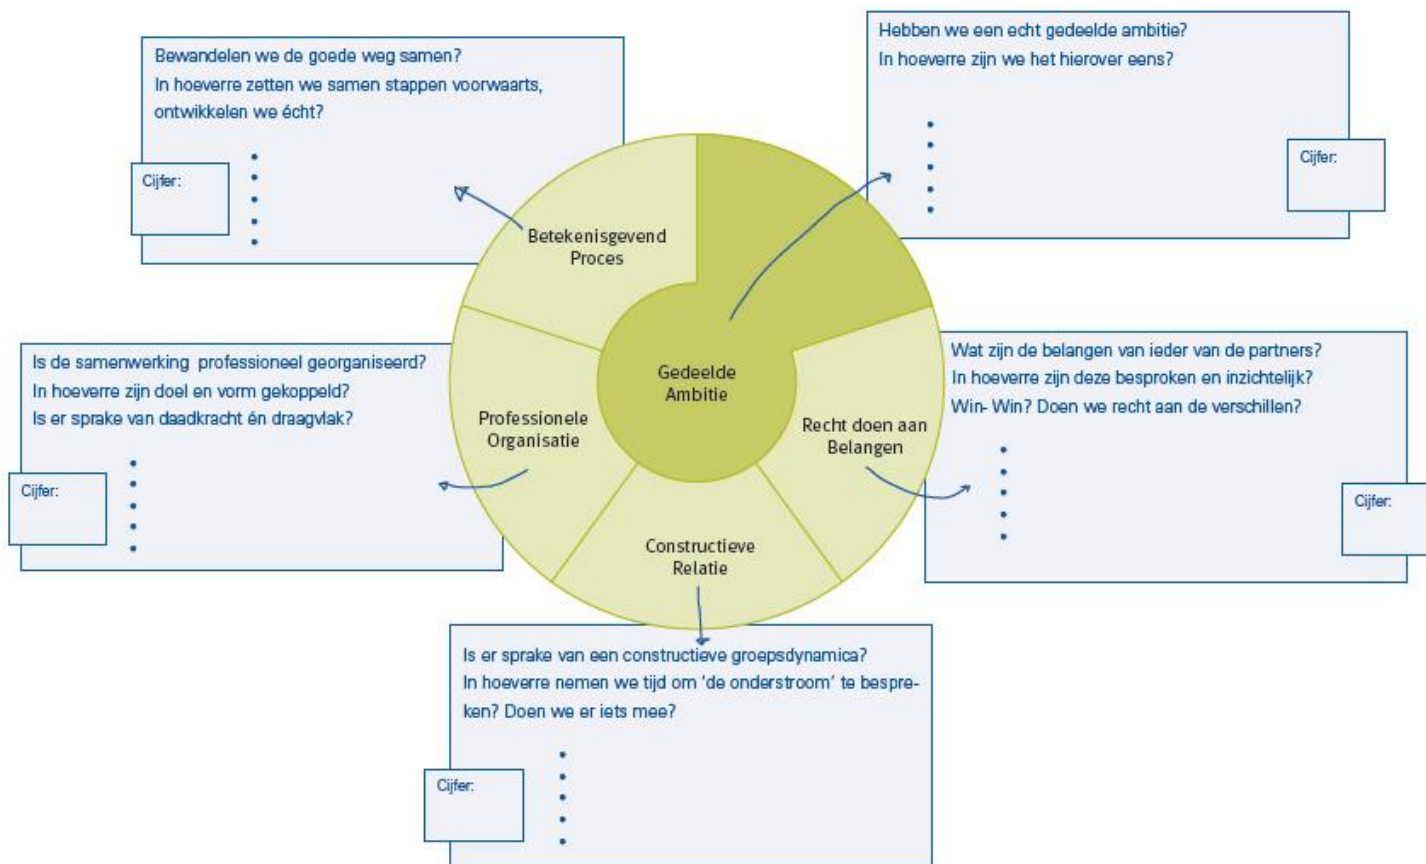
Bewandelen we de goede weg samen?
In hoeverre zetten we samen stappen voorwaarts, ontwikkelen we écht?

Cijfer:

Hebben we een echt gedeelde ambitie?
In hoeverre zijn we het hierover eens?

Cijfer:

Betekenisgevend Proces

Gedeelde Ambitie

Professionele Organisatie

Recht doen aan Belangen

Constructieve Relatie

Is de samenwerking professioneel georganiseerd?
In hoeverre zijn doel en vorm gekoppeld?
Is er sprake van daadkracht én draagvlak?

Cijfer:

Wat zijn de belangen van ieder van de partners?
In hoeverre zijn deze besproken en inzichtelijk?
Win- Win? Doen we recht aan de verschillen?

Cijfer:

Is er sprake van een constructieve groepsdynamica?
In hoeverre nemen we tijd om 'de onderstroom' te bespreken? Doen we er iets mee?

Cijfer: